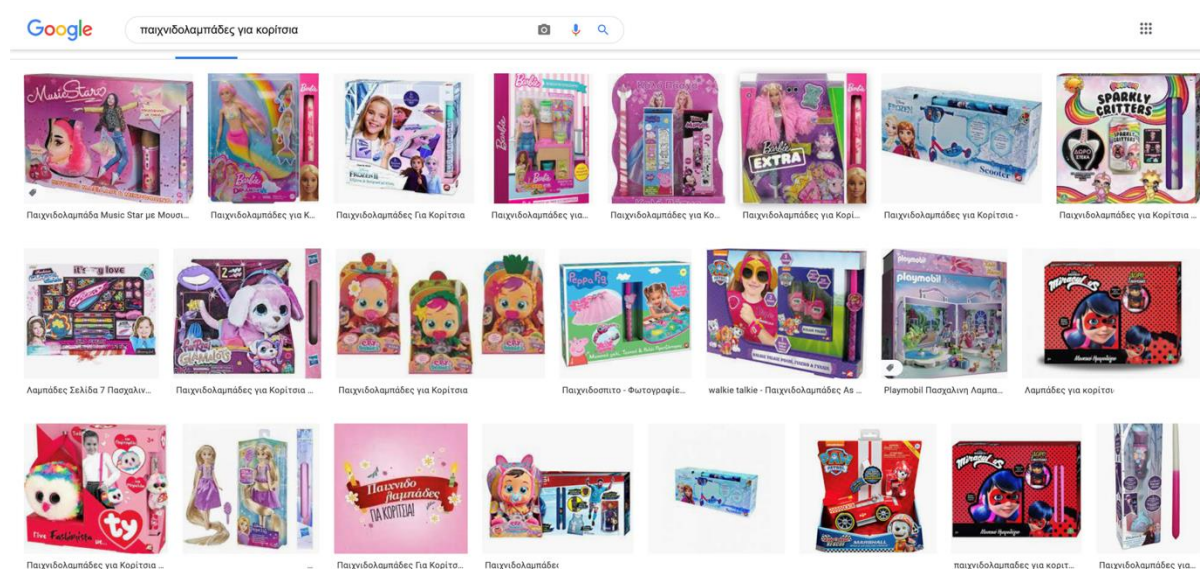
Google

παιχνιδολαμπάδες για κορίτσια

Music Star

Παιχνιδολαμπάδα Music Star με Μουσι...

Παιχνιδολαμπάδες για Κ...

Frozen II

Παιχνιδολαμπάδες Για Κορίτσια

Barbie

Παιχνιδολαμπάδες για...

Παιχνιδολαμπάδες για Κο...

Barbie EXTRA

Παιχνιδολαμπάδες για Κορί...

Scooter

Παιχνιδολαμπάδες για Κορίτσια -

SPARKLY CRITTERS

Παιχνιδολαμπάδες για Κορίτσια -

it's my love

Λαμπάδες Σελίδα 7 Πασχαλιν...

FurReal

Παιχνιδολαμπάδες για Κορίτσια ...

Παιχνιδολαμπάδες για Κορίτσια

Peppa Pig

Παιχνιδοσπιτο - Φωτογραφίε...

walkie talkie - Παιχνιδολαμπάδες As ...

playmobil

Playmobil Πασχαλινη Λαμπα...

Miraculous

Λαμπάδες για κοριτσι

ty

Παιχνιδολαμπάδες για Κορίτσια ...

Παιχνιδολαμπάδες Για Κορίτσ...

Παιχνιδο λαμπάδες ΓΙΑ ΚΟΡΙΤΣΙΑ!

Παιχνιδολαμπάδε

PAW PATROL

Miraculous

παιχνιδολαμπάδες για κοριτ...

Παιχνιδολαμπάδες για Κορίτσ...